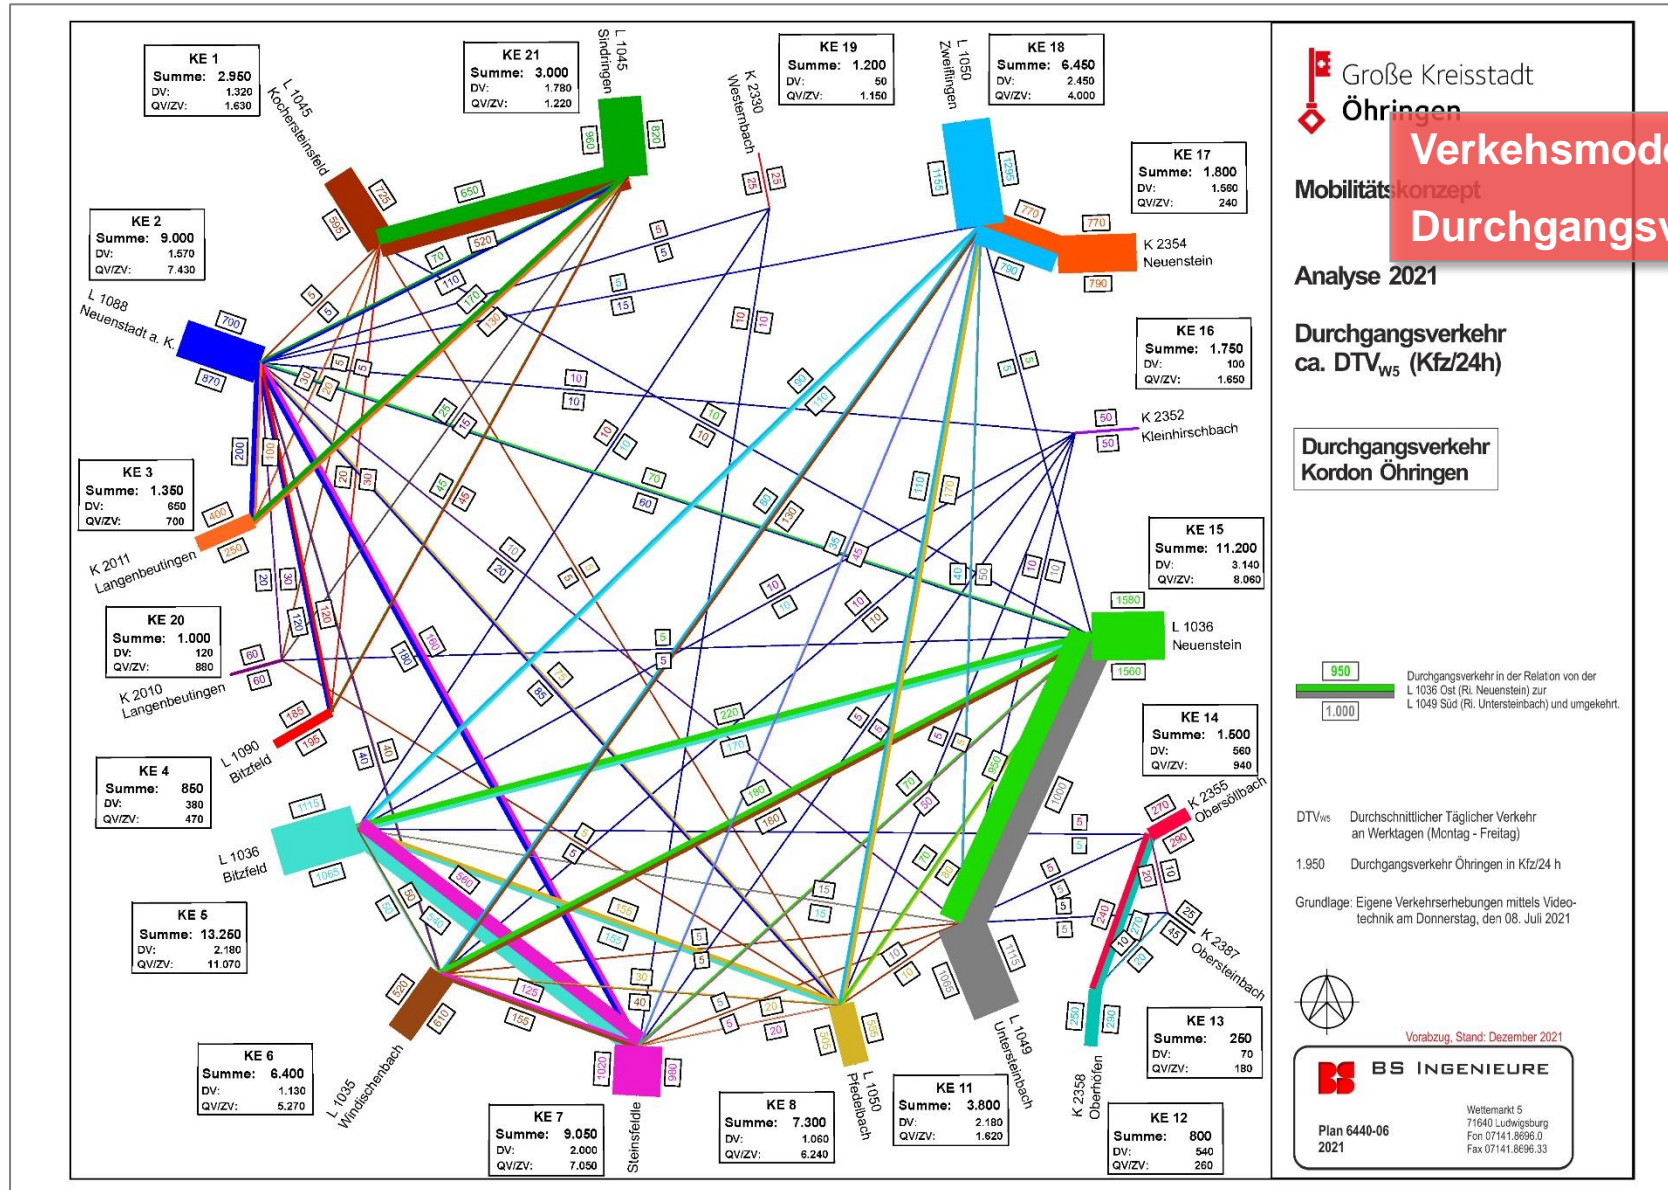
Große Kreisstadt
Öhringen

Verkehsmode
Durchgangsv

Mobilitätskonzept

Analyse 2021

Durchgangsverkehr
ca. DTV$_{W5}$ (Kfz/24h)

Durchgangsverkehr
Kordon Öhringen

950
1.000
Durchgangsverkehr in der Relation von der L 1036 Ost (Ri. Neuenstein) zur L 1049 Süd (Ri. Untersteinbach) und umgekehrt.

DTV$_{W5}$ Durchschnittlicher Täglicher Verkehr an Werktagen (Montag - Freitag)

1.950 Durchgangsverkehr Öhringen in Kfz/24 h

Grundlage: Eigene Verkehrserhebungen mittels Videotechnik am Donnerstag, den 08. Juli 2021

Vorabzug, Stand: Dezember 2021

BS INGENIEURE
Plan 6440-06
2021
Wettemarkt 5
71640 Ludwigsburg
Fon 07141.8696.0
Fax 07141.8696.33

KE 1
Summe: 2.950
DV: 1.320
QV/ZV: 1.630

KE 21
Summe: 3.000
DV: 1.780
QV/ZV: 1.220

KE 19
Summe: 1.200
DV: 50
QV/ZV: 1.150

KE 18
Summe: 6.450
DV: 2.450
QV/ZV: 4.000

KE 17
Summe: 1.800
DV: 1.560
QV/ZV: 240

KE 2
Summe: 9.000
DV: 1.570
QV/ZV: 7.430

KE 16
Summe: 1.750
DV: 100
QV/ZV: 1.650

KE 3
Summe: 1.350
DV: 650
QV/ZV: 700

KE 15
Summe: 11.200
DV: 3.140
QV/ZV: 8.060

KE 20
Summe: 1.000
DV: 120
QV/ZV: 880

KE 14
Summe: 1.500
DV: 560
QV/ZV: 940

KE 4
Summe: 850
DV: 380
QV/ZV: 470

KE 5
Summe: 13.250
DV: 2.180
QV/ZV: 11.070

KE 13
Summe: 250
DV: 70
QV/ZV: 180

KE 6
Summe: 6.400
DV: 1.130
QV/ZV: 5.270

KE 7
Summe: 9.050
DV: 2.000
QV/ZV: 7.050

KE 8
Summe: 7.300
DV: 1.060
QV/ZV: 6.240

KE 11
Summe: 3.800
DV: 2.180
QV/ZV: 1.620

KE 12
Summe: 800
DV: 540
QV/ZV: 260

L 1045 Kochersteinsfeld
L 1045 Sindringen
K 2330 Westernbach
L 1050 Zweiflingen
K 2354 Neuenstein
L 1088 Neuenstadt a. K.
K 2352 Kleinhirschbach
K 2011 Langenbeutingen
L 1036 Neuenstein
K 2010 Langenbeutingen
L 1090 Bitzfeld
K 2355 Obersöllbach
L 1036 Bitzfeld
K 2387 Obersteinbach
L 1035 Windischenbach
Steinsfeldle
L 1050 Pfedelbach
L 1049 Untersteinbach
K 2358 Oberhöfen

725 555 650 520 960 820 25 25 1105 1295 770 770 790 790 700 870 70 110 170 130 5 5 5 15 10 10 5 5 30 20 10 10 25 15 80 110 10 10 5 5 50 50 200 100 20 30 45 45 70 60 90 130 110 170 400 250 20 30 10 20 35 45 10 10 40 50 10 10 1580 1560 120 120 160 190 5 5 10 10 60 60 85 85 220 170 5 5 185 195 40 40 5 5 950 1000 1115 1065 180 160 70 50 270 290 5 5 50 50 550 150 160 15 15 240 210 10 20 25 45 520 610 125 155 30 40 5 5 5 5 20 20 10 10 1005 1115 1020 990 1055 1050 250 290